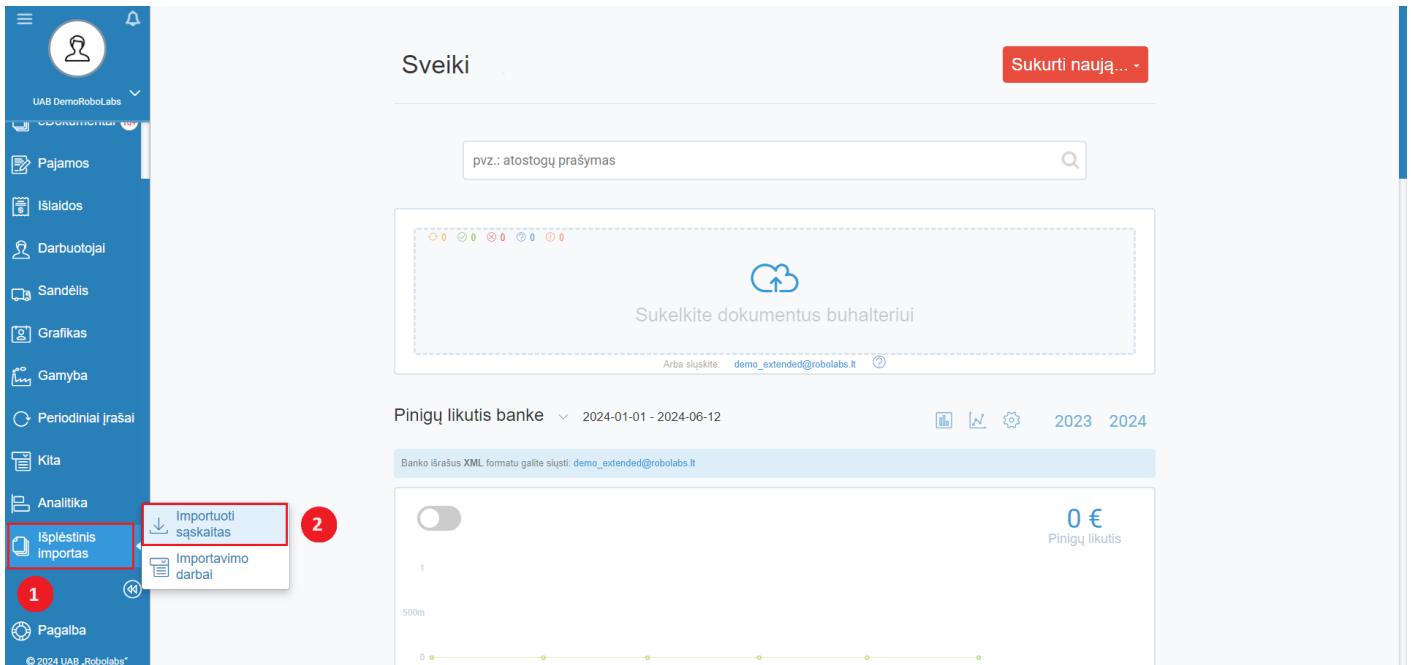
UAB DemoRoboLabs

eDokumentai

Pajamos

Išlaidos

Darbuotojai

Sandėlis

Grafikas

Gamyba

Periodiniai įrašai

Kita

Analitika

Išplėstinis importas

1

Pagalba

© 2024 UAB „Robolabs"

Importuoti sąskaitas

2

Importavimo darbai

Sveiki

Sukurti naują...

pvz.: atostogų prašymas

0 0 0 0 0

Sukelkite dokumentus buhalteriui

Arba siųskite: demo_extended@robolabs.lt

Pinigų likutis banke 2024-01-01 - 2024-06-12

2023 2024

Banko išrašus XML formatu galite siųsti: demo_extended@robolabs.lt

0 €

Pinigų likutis

1

500m

0